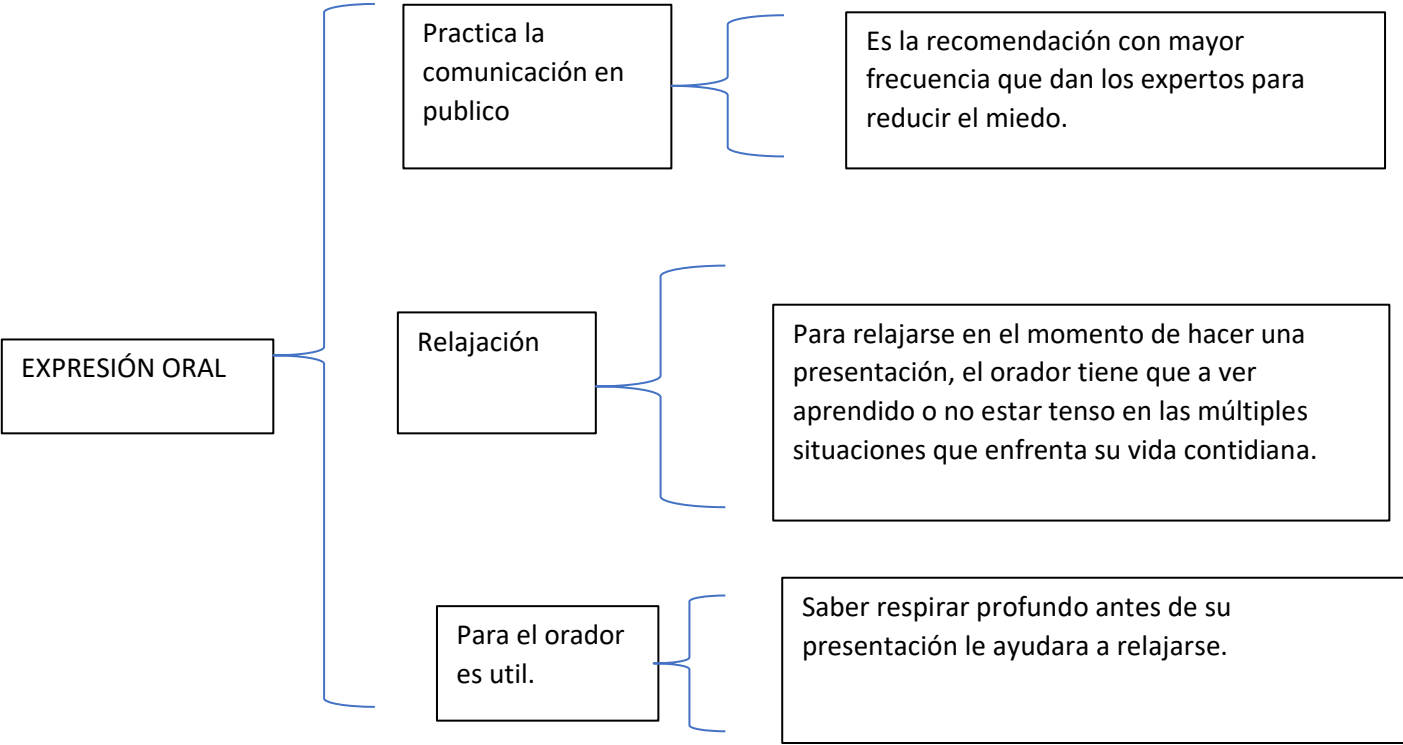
EXPRESIÓN ORAL

Practica la comunicación en publico

Es la recomendación con mayor frecuencia que dan los expertos para reducir el miedo.

Relajación

Para relajarse en el momento de hacer una presentación, el orador tiene que a ver aprendido o no estar tenso en las múltiples situaciones que enfrenta su vida contidiana.

Para el orador es util.

Saber respirar profundo antes de su presentación le ayudara a relajarse.